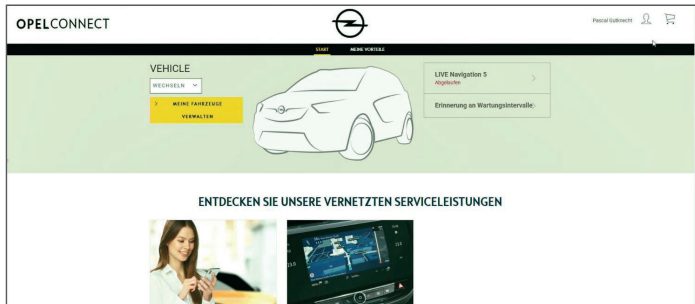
OPELCONNECT

Pascal Gutknecht

START MEINE VORTEILE

VEHICLE

WECHSELN

MEINE FAHRZEUGE VERWALTEN

LIVE Navigation 5
Abgelaufen

Erinnerung an Wartungsintervalle

ENTDECKEN SIE UNSERE VERNETZTEN SERVICELEISTUNGEN